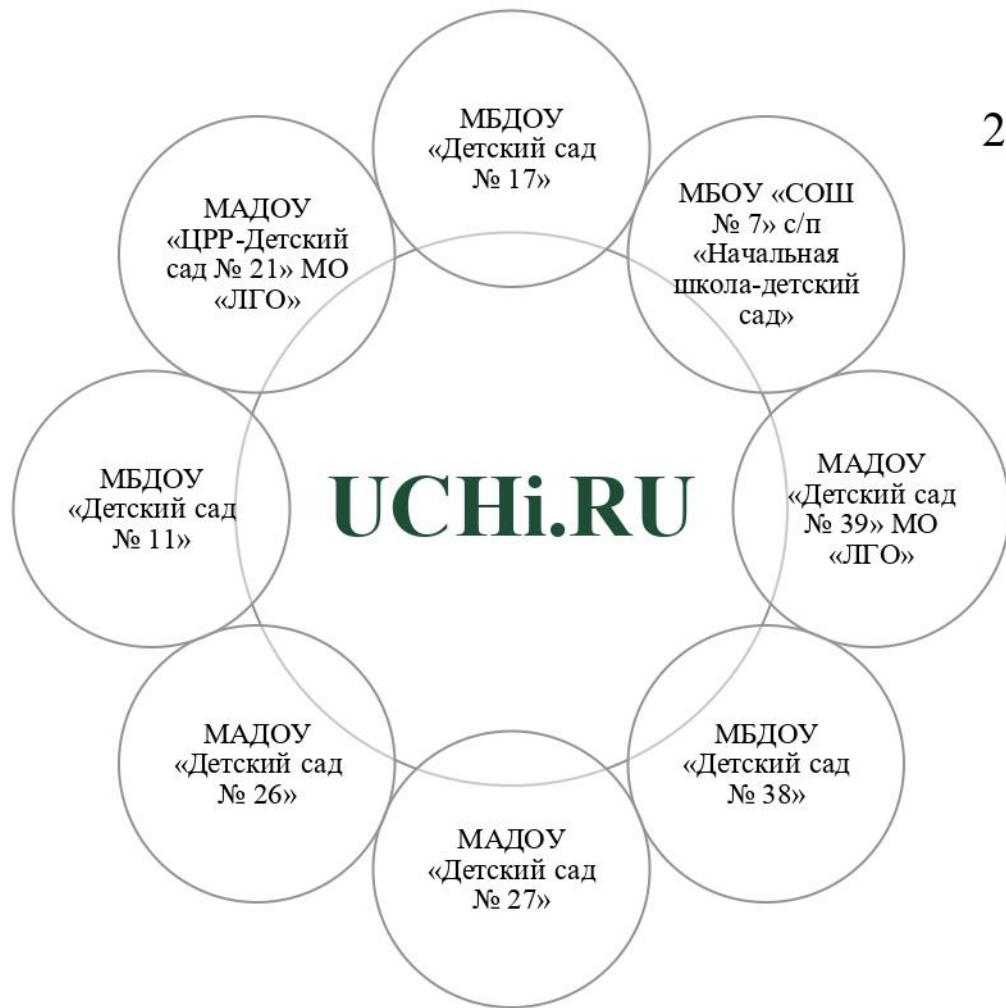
2

МБДОУ «Детский сад № 17»

МБОУ «СОШ № 7» с/п «Начальная школа-детский сад»

МАДОУ «Детский сад № 39» МО «ЛГО»

МБДОУ «Детский сад № 38»

МАДОУ «Детский сад № 27»

МАДОУ «Детский сад № 26»

МБДОУ «Детский сад № 11»

МАДОУ «ЦРР-Детский сад № 21» МО «ЛГО»

UCHi.RU